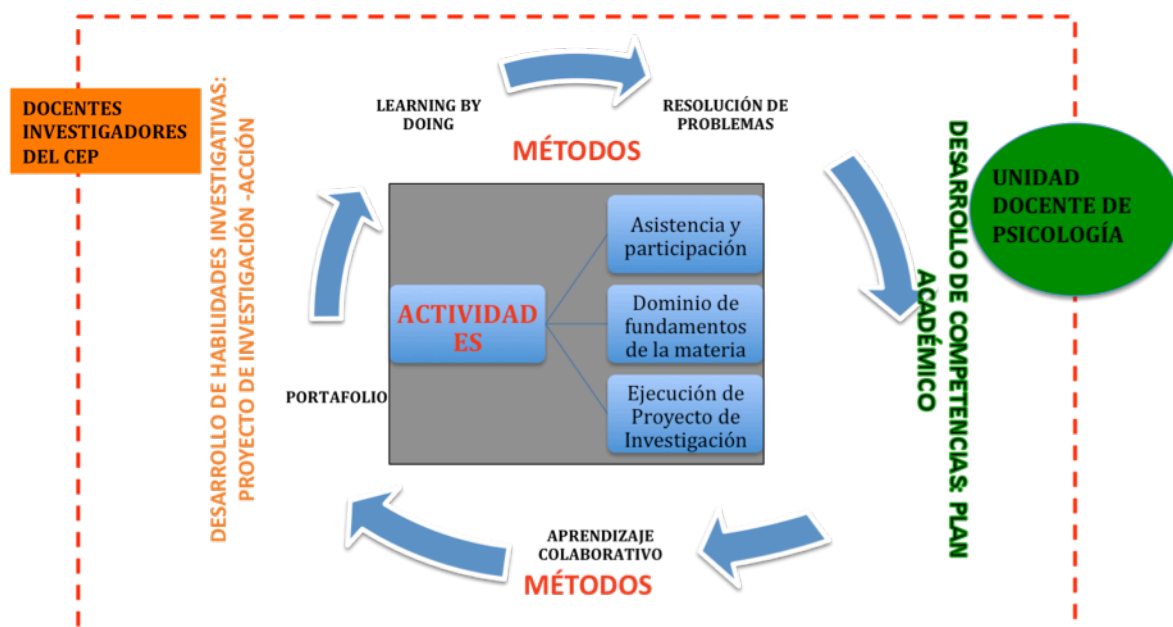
DOCENTES INVESTIGADORES DEL CEP

DESARROLLO DE HABILIDADES INVESTIGATIVAS: PROYECTO DE INVESTIGACIÓN -ACCIÓN

LEARNING BY DOING

RESOLUCIÓN DE PROBLEMAS

MÉTODOS

ACTIVIDADES

Asistencia y participación

Dominio de fundamentos de la materia

Ejecución de Proyecto de Investigación

PORTAFOLIO

APRENDIZAJE COLABORATIVO

MÉTODOS

DESARROLLO DE COMPETENCIAS: PLAN ACADÉMICO

UNIDAD DOCENTE DE PSICOLOGÍA